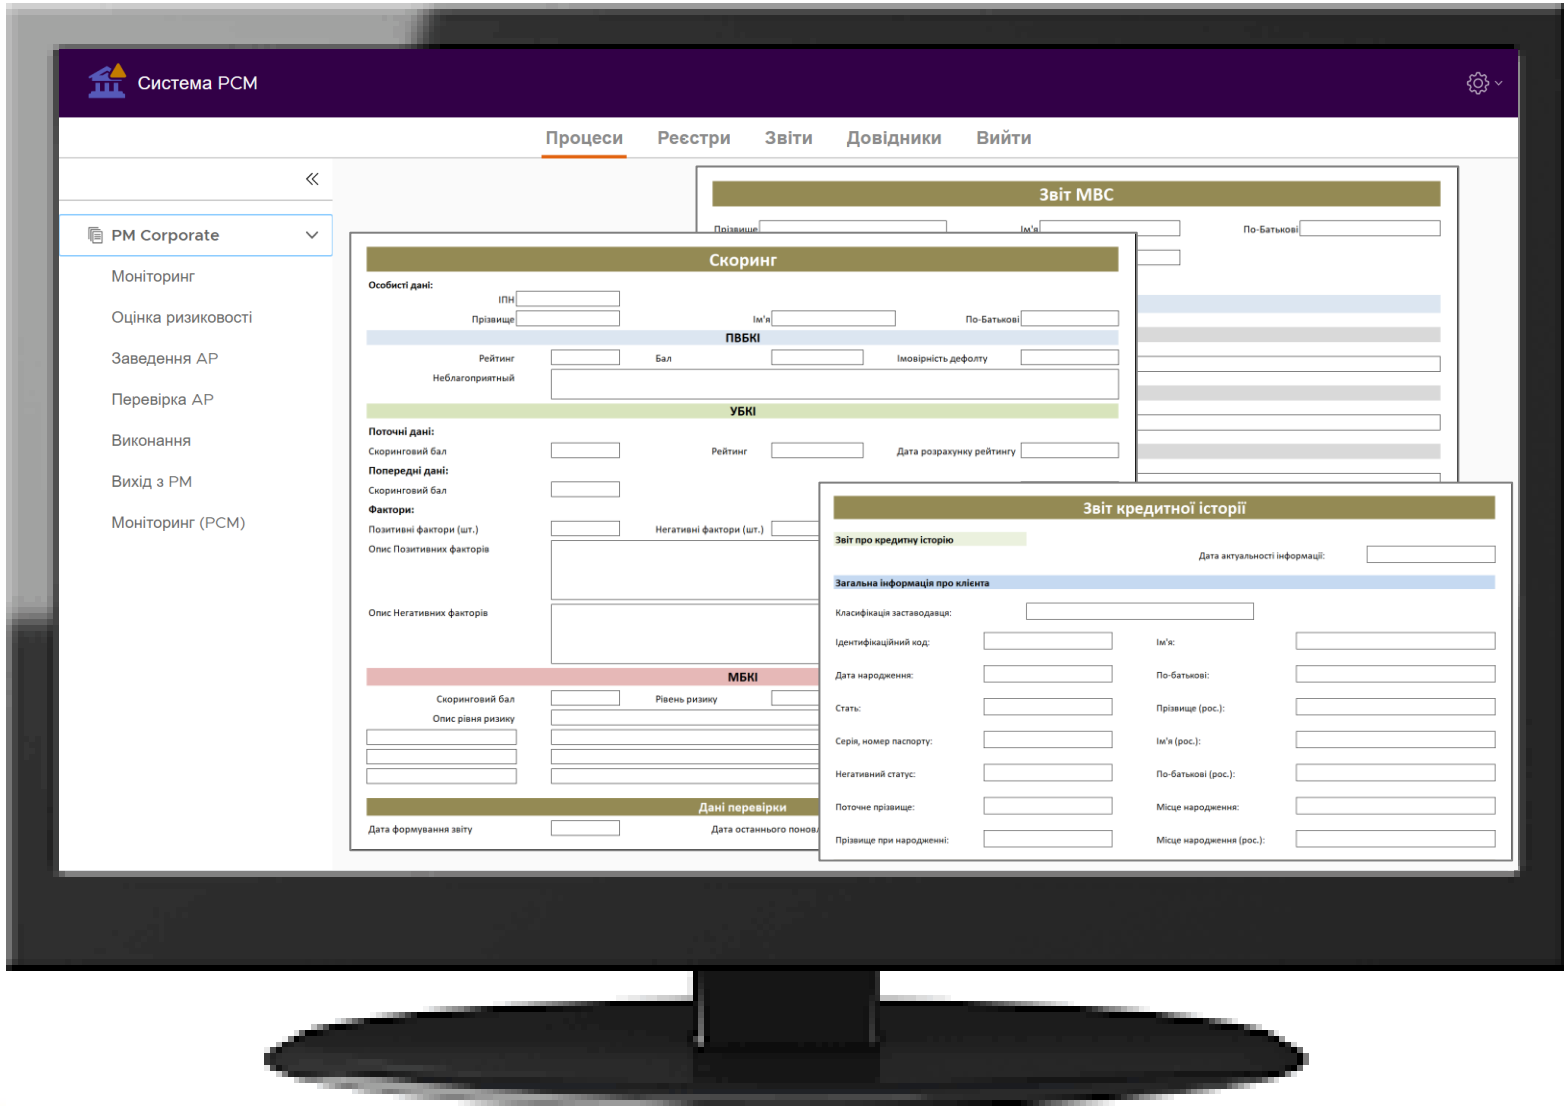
Система РСМ

Процеси Реєстри Звіти Довідники Вийти

PM Corporate

Моніторинг

Оцінка ризиковості

Заведення АР

Перевірка АР

Виконання

Вихід з РМ

Моніторинг (РСМ)

Звіт МВС

Прізвище Ім'я По-Батькові

Скоринг

Особисті дані:

ІПН

Прізвище Ім'я По-Батькові

ПВБКІ

Рейтинг Бал Імовірність дефолту

Неблагоприятный

УБКІ

Поточні дані:

Скоринговий бал Рейтинг Дата розрахунку рейтингу

Попередні дані:

Скоринговий бал

Фактори:

Позитивні фактори (шт.) Негативні фактори (шт.)

Опис Позитивних факторів

Опис Негативних факторів

МБКІ

Скоринговий бал Рівень ризику

Опис рівня ризику

Дані перевірки

Дата формування звіту Дата останнього понов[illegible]

Звіт кредитної історії

Звіт про кредитну історію

Дата актуальності інформації:

Загальна інформація про клієнта

Класифікація заставодавця:

Ідентифікаційний код: Ім'я:

Дата народження: По-батькові:

Стать: Прізвище (рос.):

Серія, номер паспорту: Ім'я (рос.):

Негативний статус: По-батькові (рос.):

Поточне прізвище: Місце народження:

Прізвище при народженні: Місце народження (рос.):